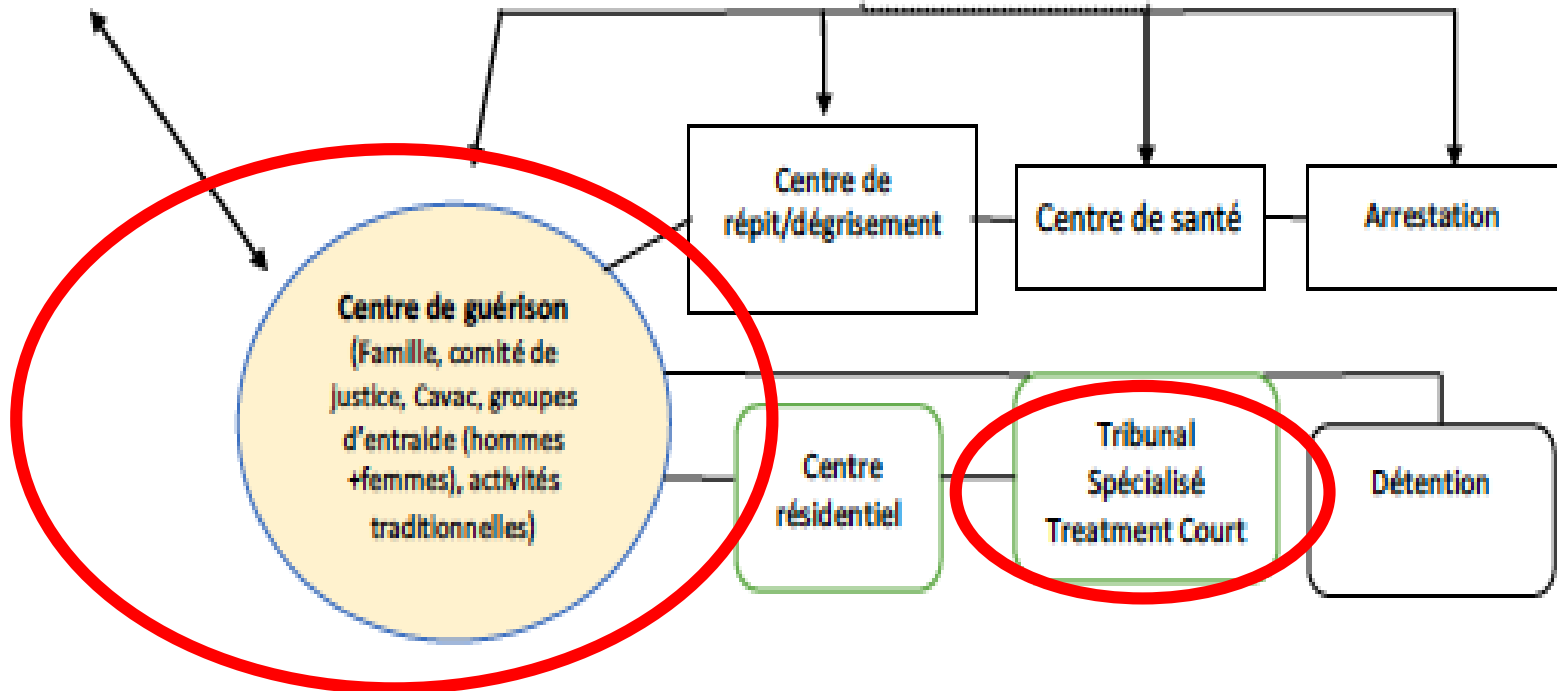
Centre de répit/dégrisement

Centre de santé

Arrestation

Centre de guérison
(Famille, comité de justice, Cavac, groupes d'entraide (hommes +femmes), activités traditionnelles)

Centre résidentiel

Tribunal Spécialisé Treatment Court

Détention